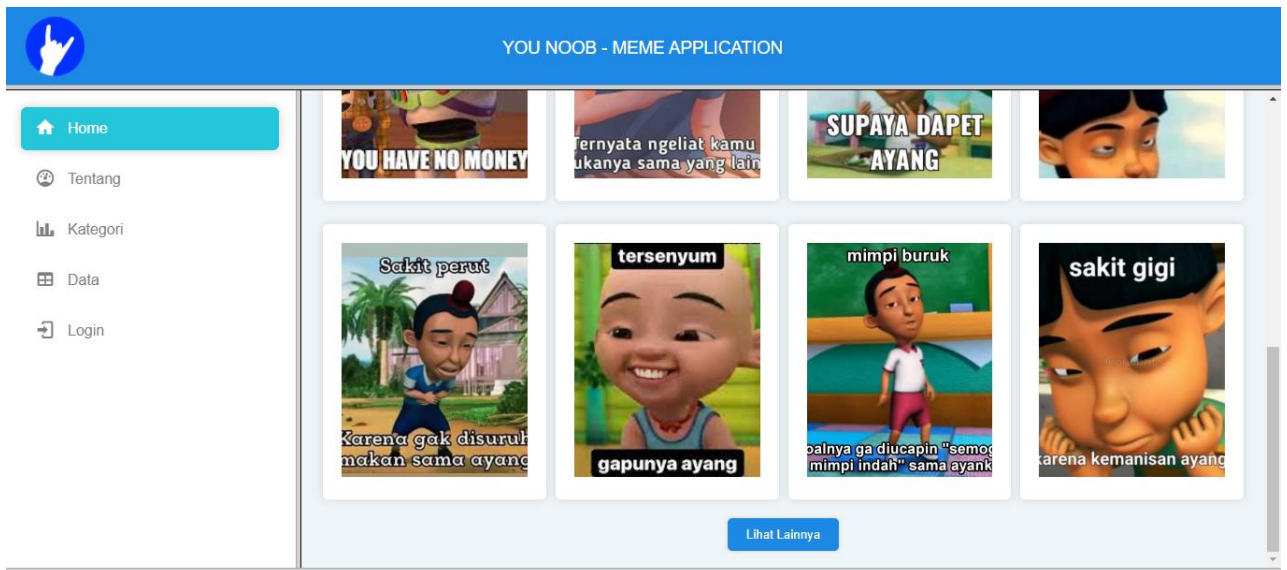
YOU NOOB - MEME APPLICATION

Home

Tentang

Kategori

Data

Login

YOU HAVE NO MONEY

Ternyata ngeliat kamu ukanya sama yang lain

SUPAYA DAPET AYANG

Sakit perut

Karena gak disuruh makan sama ayang

tersenyum

gapunya ayang

mimpi buruk

palnya ga diucapin "semog mimpi indah" sama ayank

sakit gigi

karena kemanisan ayang

Lihat Lainnya